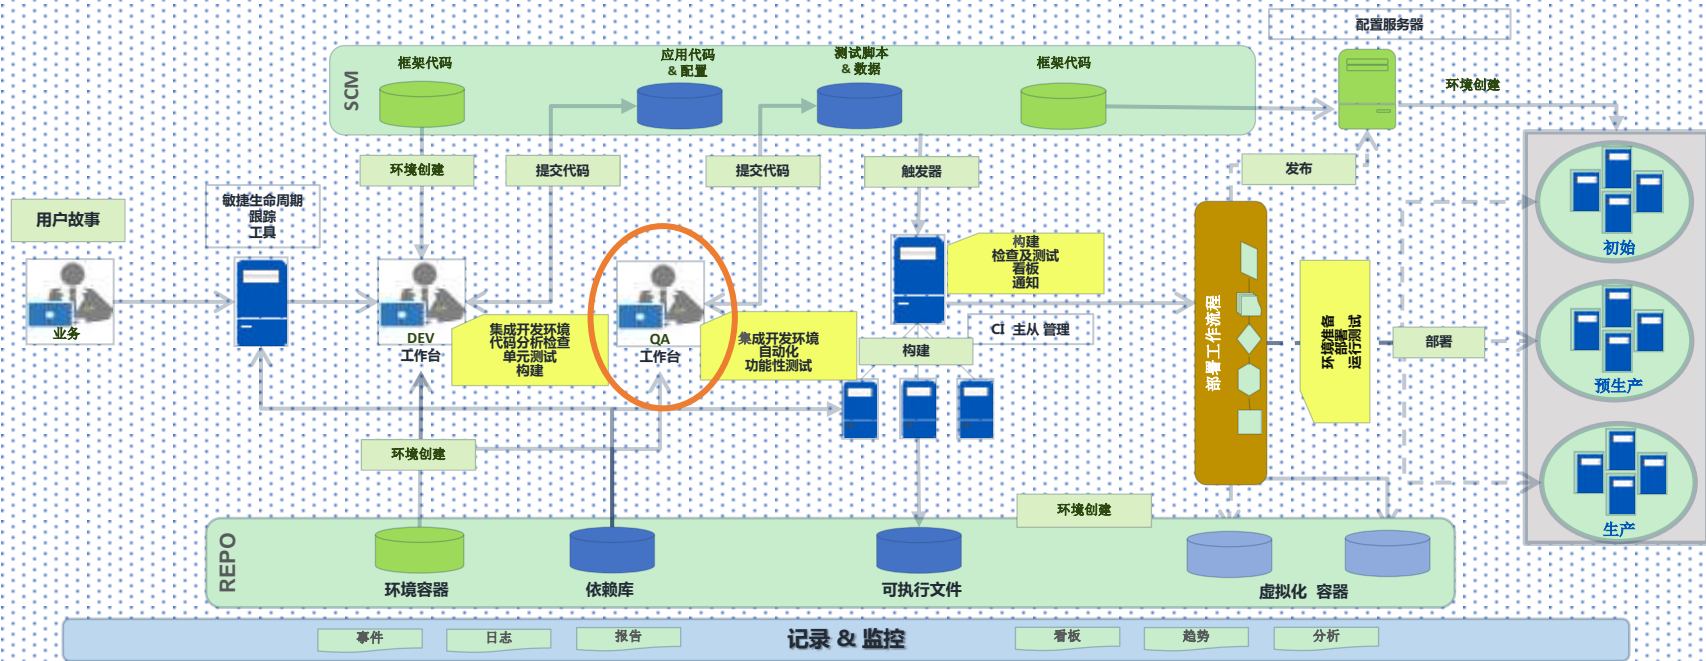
配置服务器

SCM

框架代码

应用代码
& 配置

测试脚本
& 数据

框架代码

环境创建

环境创建

提交代码

提交代码

触发器

发布

用户故事

敏捷生命周期
跟踪
工具

业务

DEV
工作台

集成开发环境
代码分析检查
单元测试
构建

QA
工作台

集成开发环境
自动化
功能性测试

构建
检查及测试
看板
通知

CI 主从 管理

构建

部署工作流程

环境准备
部署
运行测试

部署

初始

预生产

生产

环境创建

环境创建

REPO

环境容器

依赖库

可执行文件

虚拟化 容器

事件

日志

报告

记录 & 监控

看板

趋势

分析